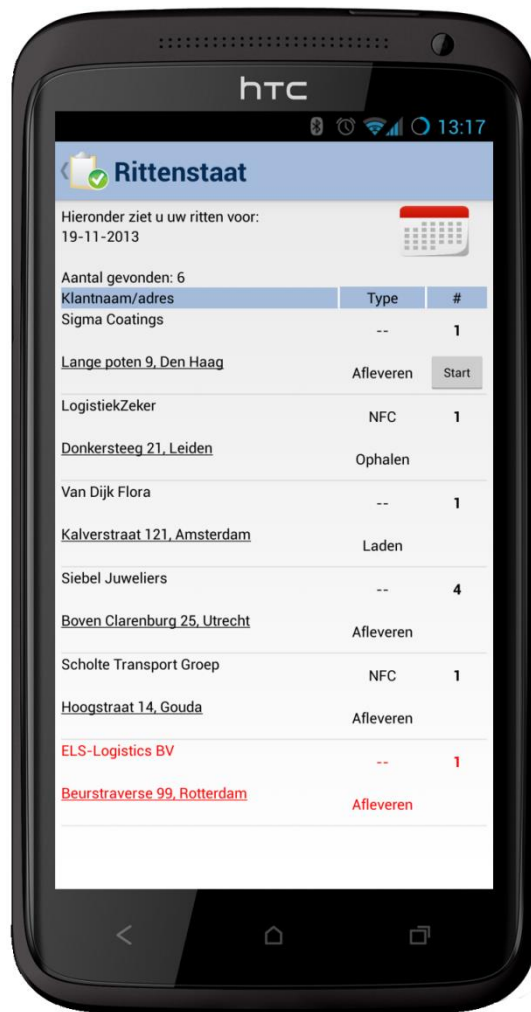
htc

13:17

Rittenstaat

Hieronder ziet u uw ritten voor:
19-11-2013

Aantal gevonden: 6

| Klantnaam/adres | Type | # |
|---|---|---|
| Sigma Coatings | -- | 1 |
| Lange poten 9, Den Haag | Afleveren | Start |
| LogistiekZeker | NFC | 1 |
| Donkersteeg 21, Leiden | Ophalen | |
| Van Dijk Flora | -- | 1 |
| Kalverstraat 121, Amsterdam | Laden | |
| Siebel Juweliers | -- | 4 |
| Boven Clarenburg 25, Utrecht | Afleveren | |
| Scholte Transport Groep | NFC | 1 |
| Hoogstraat 14, Gouda | Afleveren | |
| ELS-Logistics BV | -- | 1 |
| Beurstraverse 99, Rotterdam | Afleveren | |